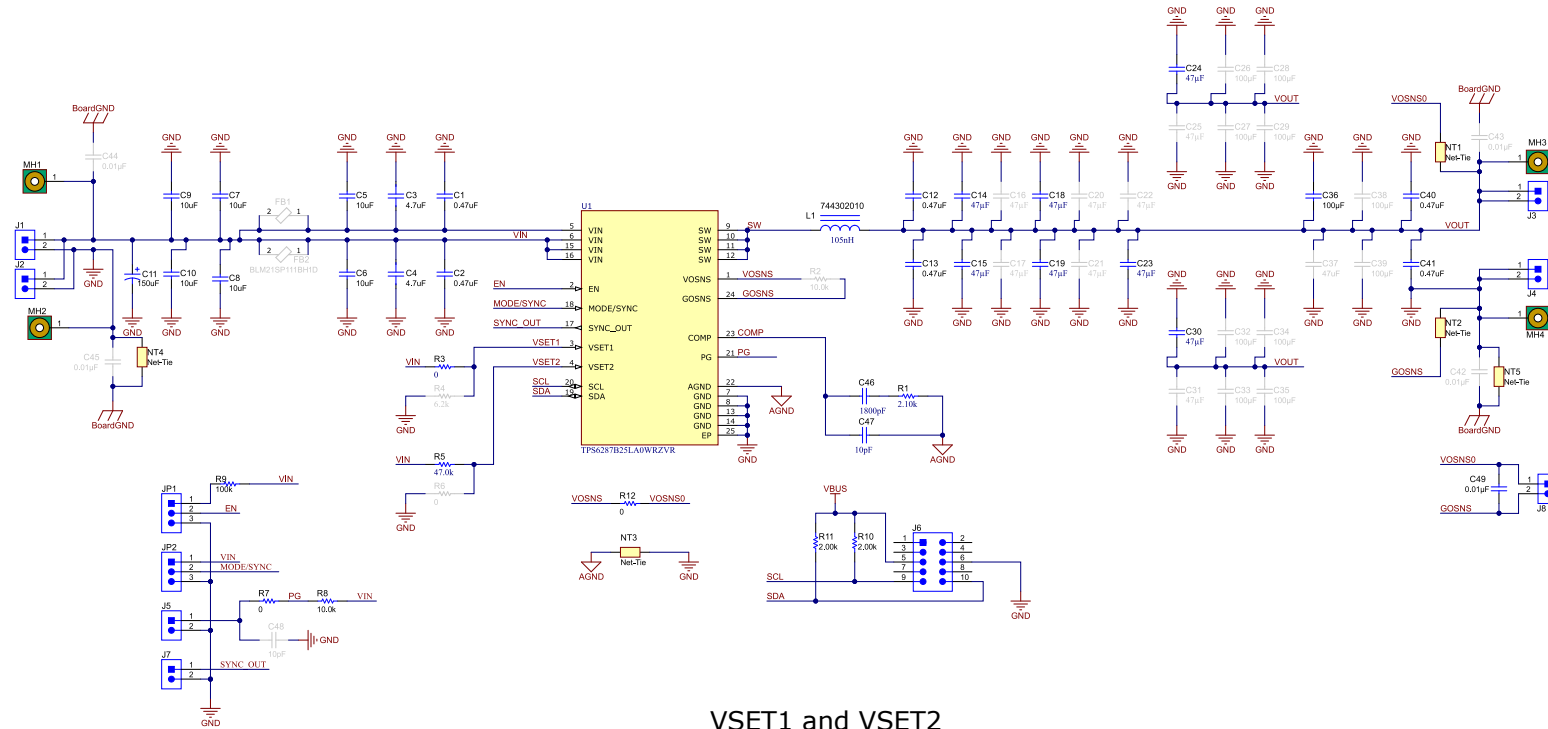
BoardGND
C44
0.01µF
MH1
1
J1
1
2
J2
1
2
GND
MH2
1
C45
0.01µF
NT4
Net-Tie
BoardGND
GND
C9
10uF
GND
C7
10uF
C11
150uF
GND
C10
10uF
GND
C8
10uF
GND
FB1
2 1
FB2
2 1
BLM21SP111BH1D
GND
C5
10uF
GND
C3
4.7uF
GND
C1
0.47uF
C6
10uF
GND
C4
4.7uF
GND
C2
0.47uF
GND
VIN
U1
5 VIN
6 VIN
15 VIN
16 VIN
EN
2 EN
MODE/SYNC
18 MODE/SYNC
SYNC_OUT
17 SYNC_OUT
VSET1
3 VSET1
VSET2
4 VSET2
SCL
20 SCL
SDA
19 SDA
SW 9
SW 10
SW 11
SW 12
VOSNS 1
GOSNS 24
COMP 23
PG 21
AGND 22
GND 7
GND 8
GND 13
GND 14
EP 25
TPS6287B25LA0WRZVR
SW
VOSNS
R2
10.0k
GOSNS
COMP
PG
AGND
GND
C46
1800pF
R1
2.10k
C47
10pF
AGND
VIN
R3
0
R4
6.2k
GND
VIN
R5
47.0k
R6
0
GND
L1
744302010
105nH
GND
C12
0.47uF
GND
C14
47µF
GND
C16
47µF
GND
C18
47µF
GND
C20
47µF
GND
C22
47µF
C13
0.47uF
GND
C15
47µF
GND
C17
47µF
GND
C19
47µF
GND
C21
47µF
GND
C23
47µF
GND
GND
GND
GND
C24
47µF
C26
100µF
C28
100µF
VOUT
C25
47µF
C27
100µF
C29
100µF
GND
GND
GND
GND
GND
GND
C30
47µF
C32
100µF
C34
100µF
VOUT
C31
47µF
C33
100µF
C35
100µF
GND
GND
GND
GND
GND
GND
C36
100µF
C38
100µF
C40
0.47uF
C37
47µF
C39
100µF
C41
0.47uF
GND
GND
GND
VOSNS0
NT1
Net-Tie
BoardGND
C43
0.01µF
MH3
1
J3
1
2
VOUT
J4
1
2
MH4
1
NT2
Net-Tie
GOSNS
C42
0.01µF
NT5
Net-Tie
BoardGND
VOSNS0
C49
0.01µF
GOSNS
J8
1
2
JP1
1
2
3
R9
100k
VIN
EN
JP2
1
2
3
VIN
MODE/SYNC
J5
1
2
R7
0
PG
R8
10.0k
VIN
C48
10pF
GND
J7
1
2
SYNC_OUT
GND
VOSNS
R12
0
VOSNS0
NT3
Net-Tie
AGND
GND
VBUS
R11
2.00k
R10
2.00k
J6
1 2
3 4
5 6
7 8
9 10
SCL
SDA
GND
VSET1 and VSET2